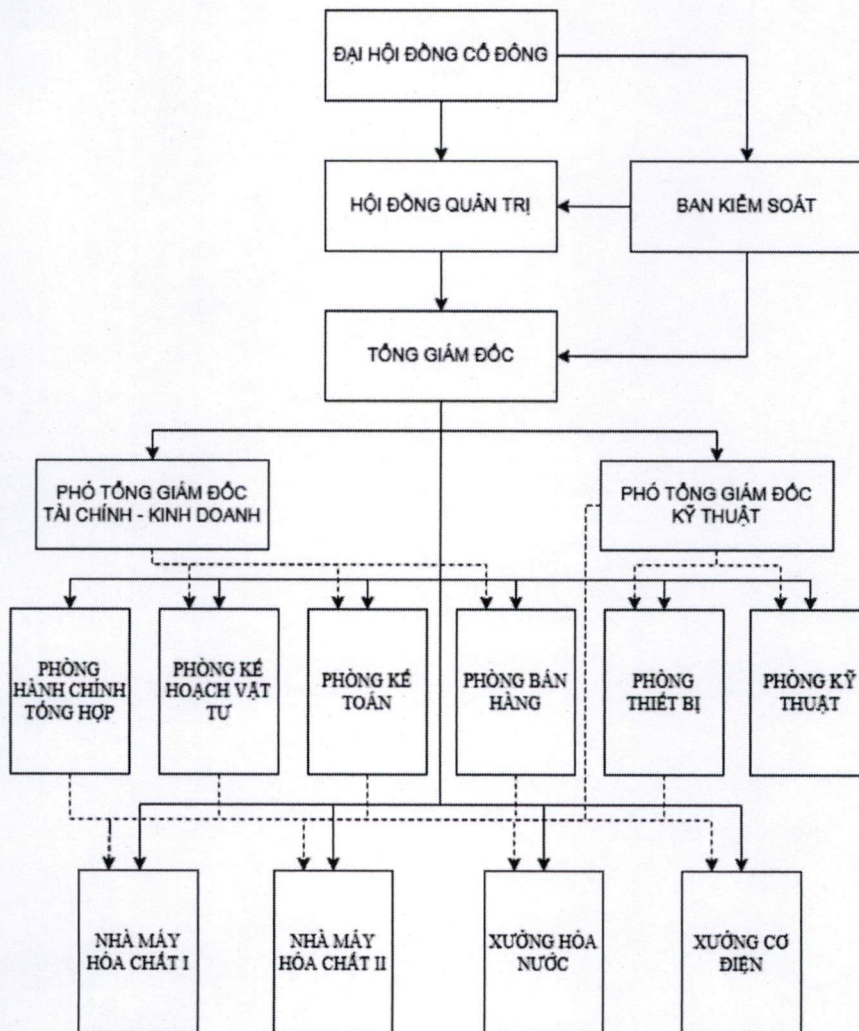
ĐẠI HỘI ĐỒNG CỔ ĐÔNG

HỘI ĐỒNG QUẢN TRỊ

BAN KIỂM SOÁT

TỔNG GIÁM ĐỐC

PHÓ TỔNG GIÁM ĐỐC TÀI CHÍNH - KINH DOANH

PHÓ TỔNG GIÁM ĐỐC KỸ THUẬT

PHÒNG HÀNH CHÍNH TỔNG HỢP

PHÒNG KẾ HOẠCH VẬT TƯ

PHÒNG KẾ TOÁN

PHÒNG BÁN HÀNG

PHÒNG THIẾT BỊ

PHÒNG KỸ THUẬT

NHÀ MÁY HÓA CHẤT I

NHÀ MÁY HÓA CHẤT II

XƯỞNG HÓA NƯỚC

XƯỞNG CƠ ĐIỆN